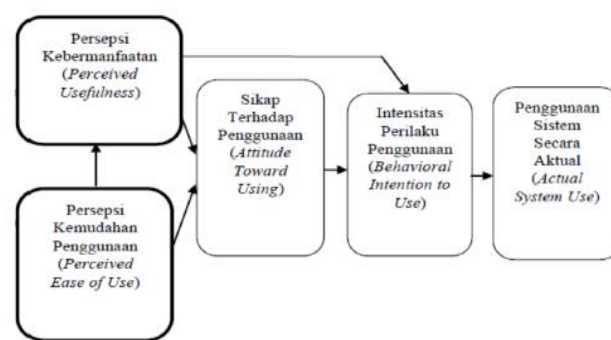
Persepsi Kebermanfaatan (Perceived Usefulness)

Persepsi Kemudahan Penggunaan (Perceived Ease of Use)

Sikap Terhadap Penggunaan (Attitude Toward Using)

Intensitas Perilaku Penggunaan (Behavioral Intention to Use)

Penggunaan Sistem Secara Aktual (Actual System Use)